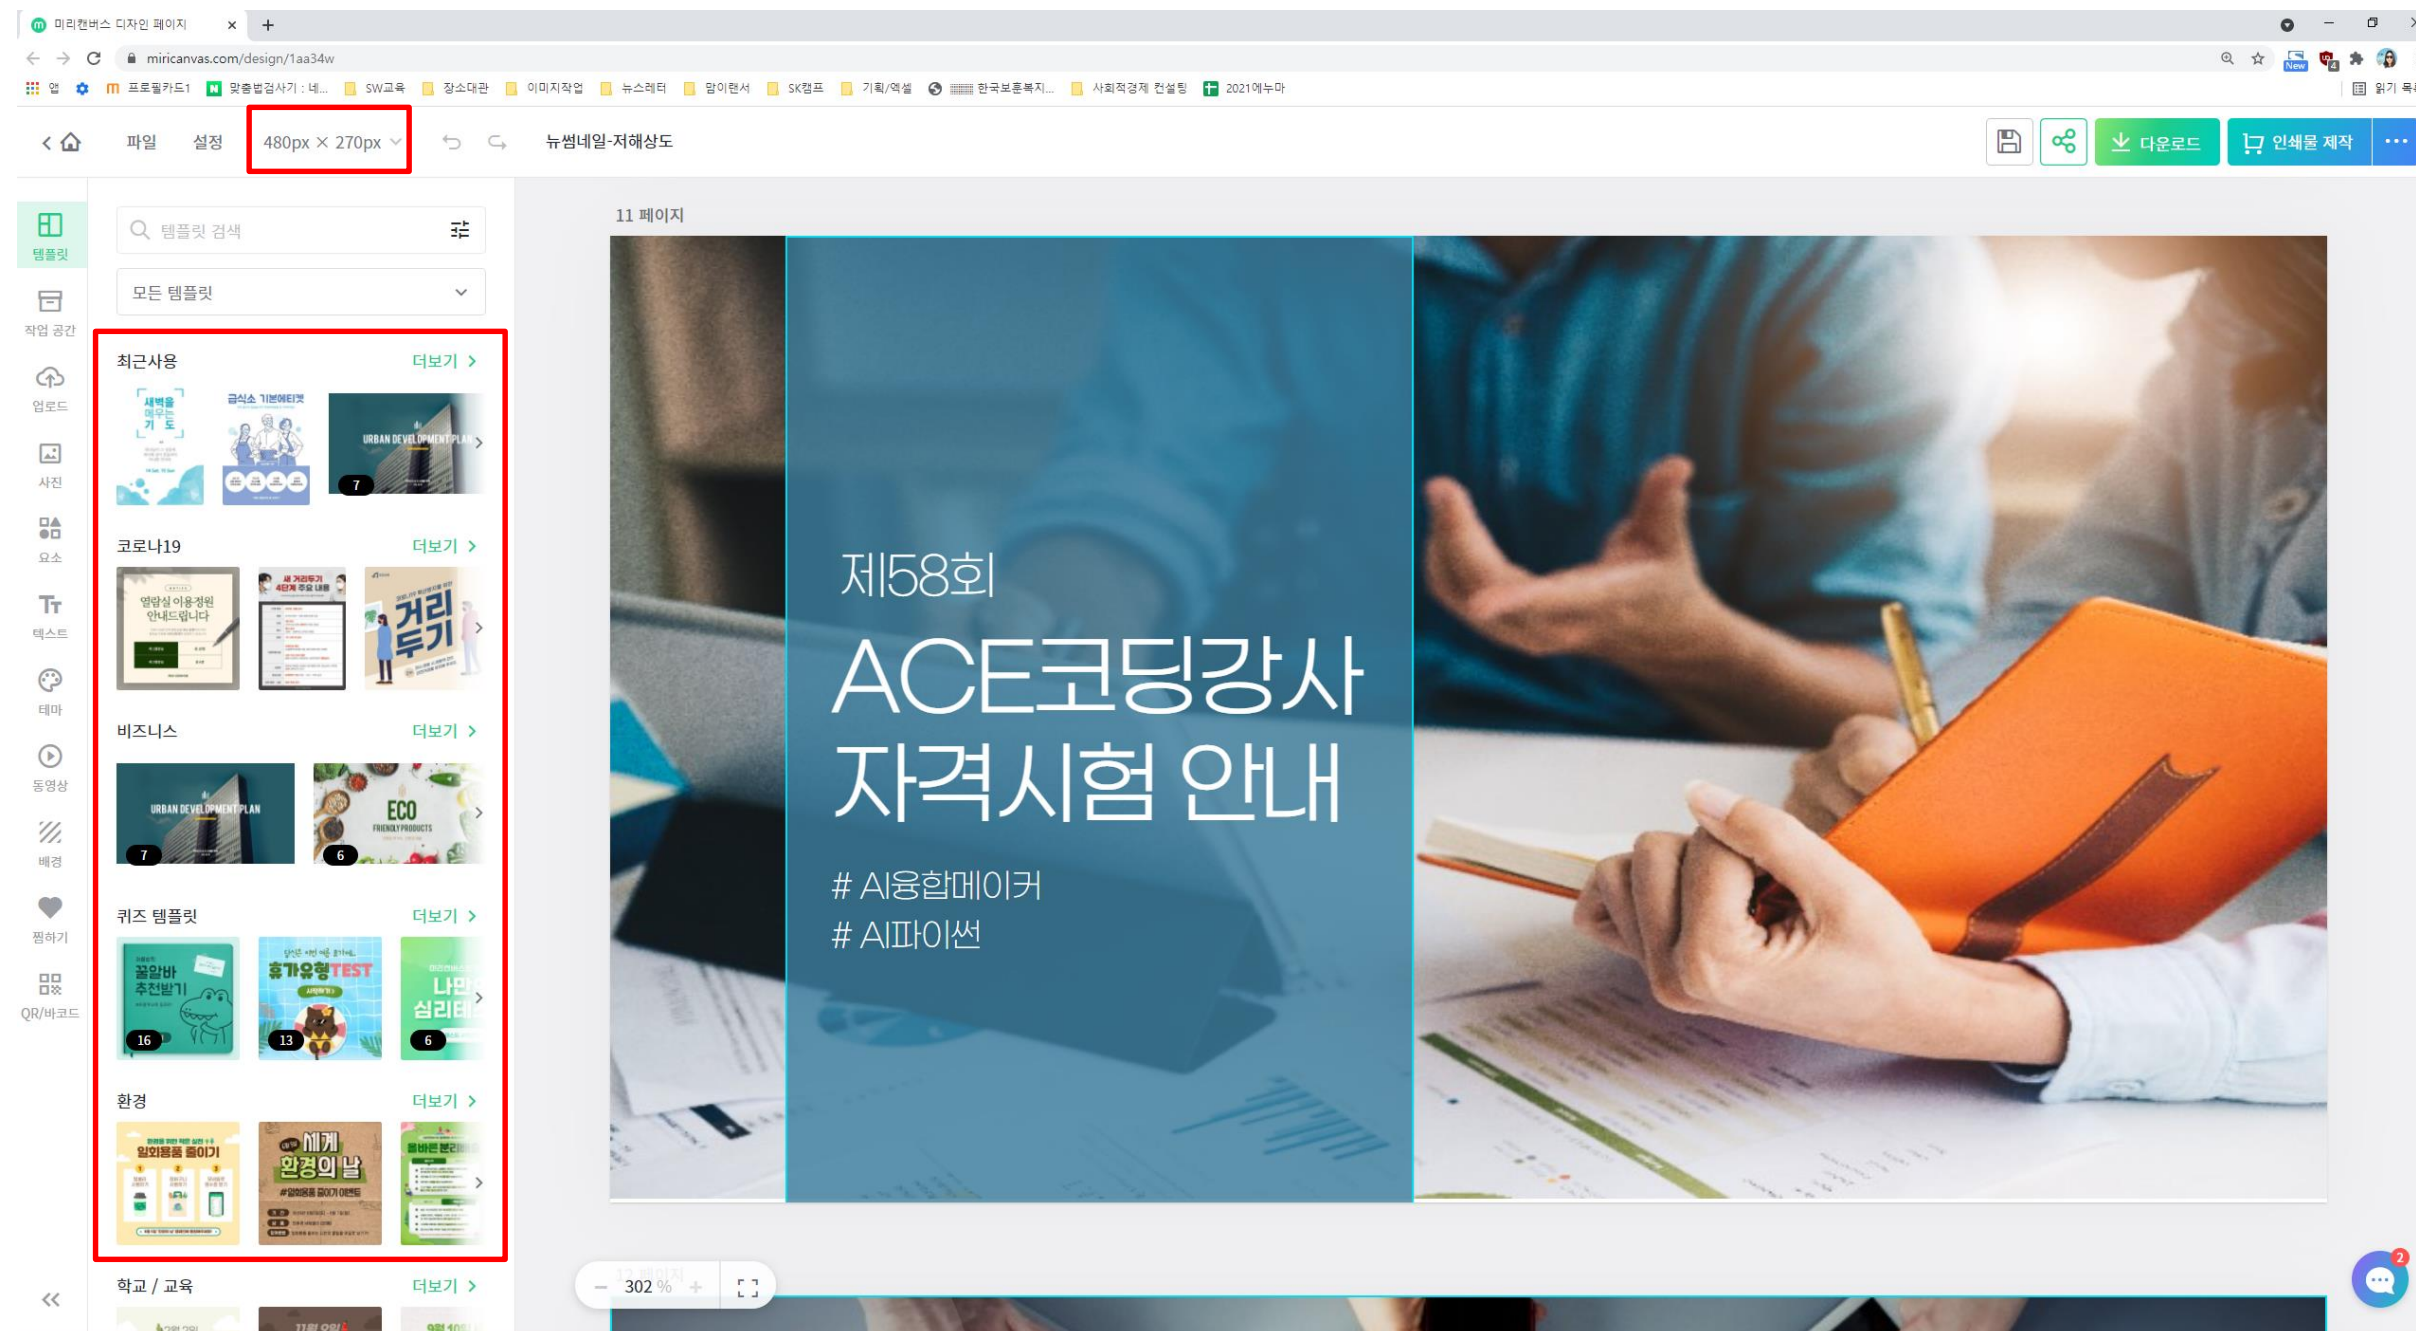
미리캔버스 디자인 페이지

miricanvas.com/design/1aa34w

앱 프로필카드1 맞춤법검사기 : 네... SW교육 장소대관 이미지작업 뉴스레터 알이랜서 SK캠프 기획/엑셀 한국보훈복지... 사회적경제 컨설팅 2021에누마 읽기 목록

파일 설정 480px × 270px 뉴썸네일-저해상도 다운로드 인쇄물 제작

템플릿 작업 공간 업로드 사진 요소 텍스트 테마 동영상 배경 찜하기 QR/바코드

템플릿 검색

모든 템플릿

최근사용 더보기 >

새벽을 깨우는 기도 급식소 기본에티켓 URBAN DEVELOPMENT PLAN 7

코로나19 더보기 >

열람실 이용정원 안내드립니다 새 거리두기 4단계 주요 내용 거리두기

비즈니스 더보기 >

URBAN DEVELOPMENT PLAN 7 ECO FRIENDLY PRODUCTS 6

퀴즈 템플릿 더보기 >

꿀알바 추천받기 16 휴가유형TEST 13 나만 심리테 6

환경 더보기 >

일회용품 줄이기 세계 환경의 날 올바른 분리

학교 / 교육 더보기 >

11 페이지

제58회
ACE코딩강사
자격시험 안내

# AI융합메이커
# AI파이썬

302 %